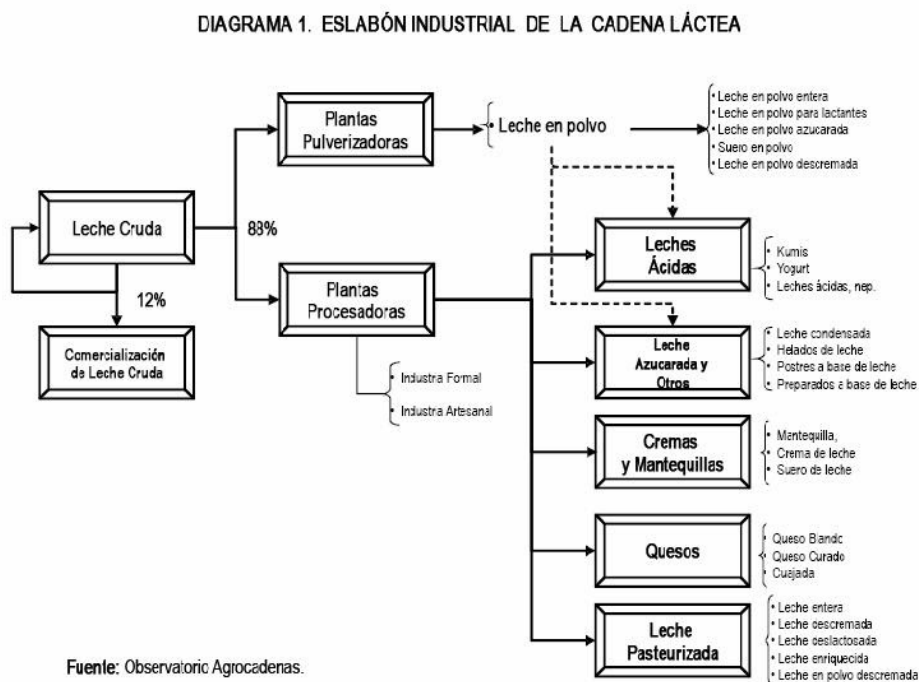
DIAGRAMA 1. ESLABÓN INDUSTRIAL DE LA CADENA LÁCTEA

Leche Cruda

88%

12%

Comercialización de Leche Cruda

Plantas Pulverizadoras

• Leche en polvo

• Leche en polvo entera
• Leche en polvo para lactantes
• Leche en polvo azucarada
• Suero en polvo
• Leche en polvo descremada

Plantas Procesadoras

• Industra Formal
• Industra Artesanal

Leches Ácidas

• Kumis
• Yogurt
• Leches ácidas, nep.

Leche Azucarada y Otros

• Leche condensada
• Helados de leche
• Postres a base de leche
• Preparados a base de leche

Cremas y Mantequillas

• Mantequilla,
• Crema de leche
• Suero de leche

Quesos

Queso Blando
Queso Curado
Cuajada

Leche Pasteurizada

• Leche entera
• Leche descremada
• Leche deslactosada
• Leche enriquecida
• Leche en polvo descremada

Fuente: Observatorio Agrocadenas.